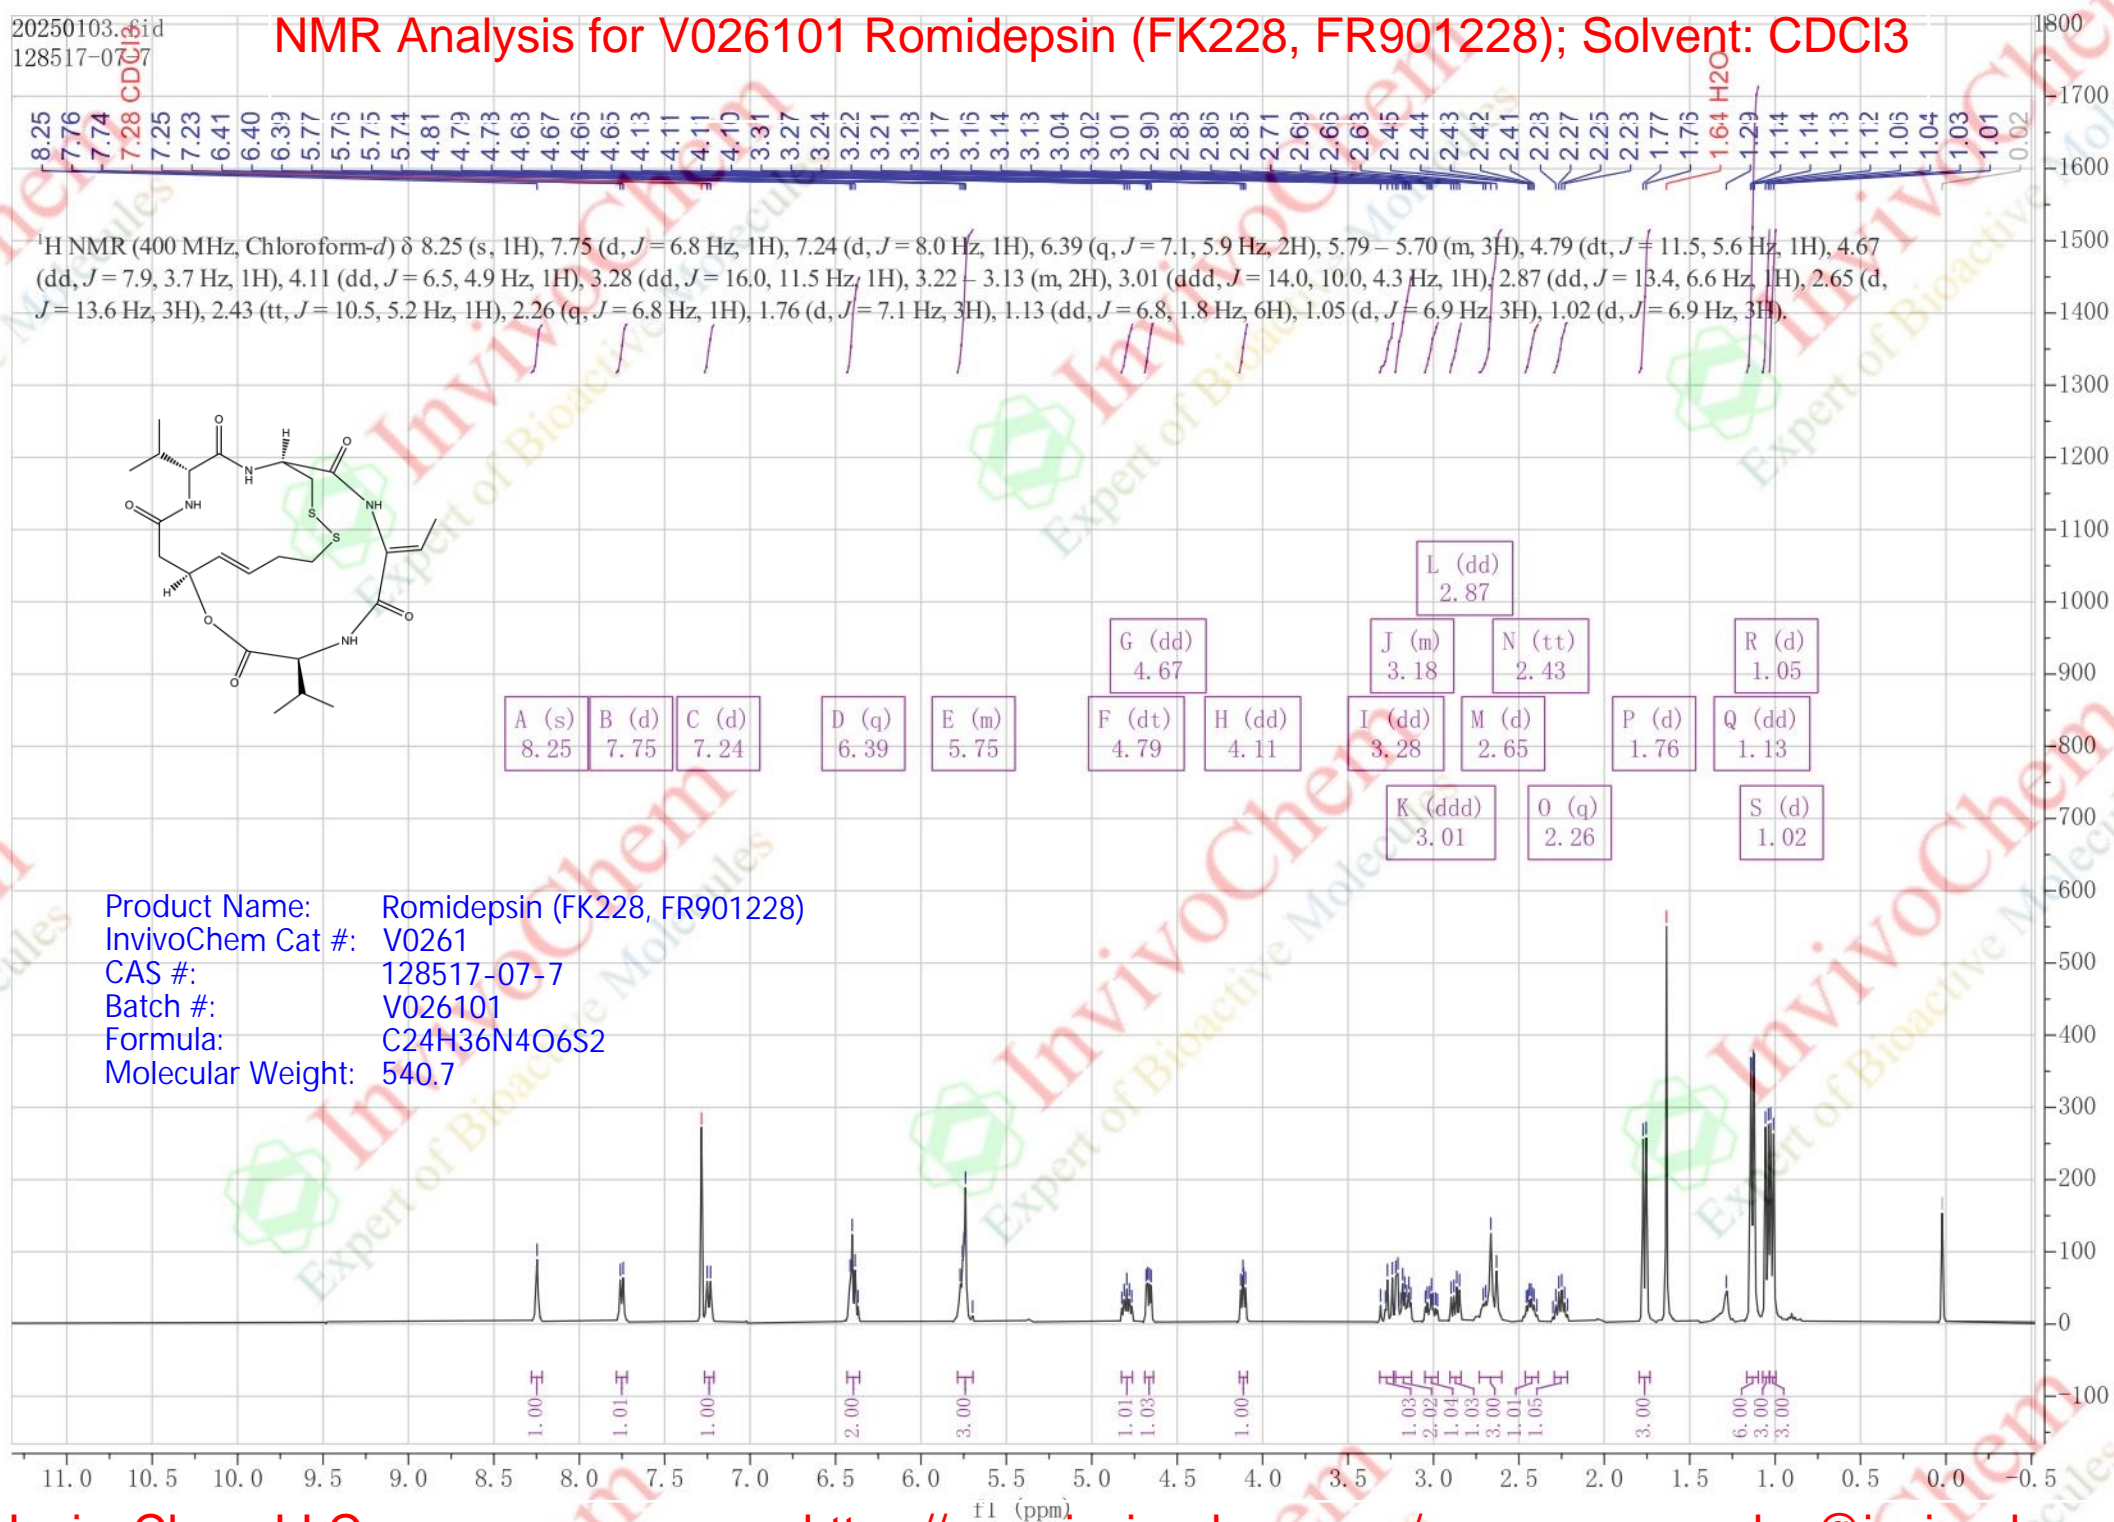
20250103.fid
128517-07-7

NMR Analysis for V026101 Romidepsin (FK228, FR901228); Solvent: CDCl3

8.25 7.76 7.74 7.28 CDCl3 7.25 7.23 6.41 6.40 6.39 5.77 5.76 5.75 5.74 4.81 4.79 4.73 4.63 4.67 4.66 4.65 4.13 4.11 4.11 4.10 3.31 3.27 3.24 3.22 3.21 3.13 3.17 3.16 3.14 3.13 3.04 3.02 3.01 2.90 2.88 2.86 2.85 2.71 2.69 2.66 2.63 2.45 2.44 2.43 2.42 2.41 2.23 2.27 2.25 2.23 1.77 1.76 1.64 H2O 1.29 1.14 1.14 1.13 1.12 1.06 1.04 1.03 1.01 0.02

$^1$H NMR (400 MHz, Chloroform-$d$) δ 8.25 (s, 1H), 7.75 (d, $J$ = 6.8 Hz, 1H), 7.24 (d, $J$ = 8.0 Hz, 1H), 6.39 (q, $J$ = 7.1, 5.9 Hz, 2H), 5.79 – 5.70 (m, 3H), 4.79 (dt, $J$ = 11.5, 5.6 Hz, 1H), 4.67 (dd, $J$ = 7.9, 3.7 Hz, 1H), 4.11 (dd, $J$ = 6.5, 4.9 Hz, 1H), 3.28 (dd, $J$ = 16.0, 11.5 Hz, 1H), 3.22 – 3.13 (m, 2H), 3.01 (ddd, $J$ = 14.0, 10.0, 4.3 Hz, 1H), 2.87 (dd, $J$ = 13.4, 6.6 Hz, 1H), 2.65 (d, $J$ = 13.6 Hz, 3H), 2.43 (tt, $J$ = 10.5, 5.2 Hz, 1H), 2.26 (q, $J$ = 6.8 Hz, 1H), 1.76 (d, $J$ = 7.1 Hz, 3H), 1.13 (dd, $J$ = 6.8, 1.8 Hz, 6H), 1.05 (d, $J$ = 6.9 Hz, 3H), 1.02 (d, $J$ = 6.9 Hz, 3H).

O H O NH NH O S S NH H O O NH O

L (dd) 2.87
G (dd) 4.67
J (m) 3.18
N (tt) 2.43
R (d) 1.05
A (s) 8.25
B (d) 7.75
C (d) 7.24
D (q) 6.39
E (m) 5.75
F (dt) 4.79
H (dd) 4.11
I (dd) 3.28
M (d) 2.65
P (d) 1.76
Q (dd) 1.13
K (ddd) 3.01
O (q) 2.26
S (d) 1.02

Product Name: Romidepsin (FK228, FR901228)
InvivoChem Cat #: V0261
CAS #: 128517-07-7
Batch #: V026101
Formula: C24H36N4O6S2
Molecular Weight: 540.7

1.00 1.01 1.00 2.00 3.00 1.01 1.03 1.00 1.03 2.02 1.04 1.03 3.00 1.01 1.05 3.00 6.00 3.00 3.00

11.0 10.5 10.0 9.5 9.0 8.5 8.0 7.5 7.0 6.5 6.0 5.5 5.0 4.5 4.0 3.5 3.0 2.5 2.0 1.5 1.0 0.5 0.0 -0.5
f1 (ppm)

1800 1700 1600 1500 1400 1300 1200 1100 1000 900 800 700 600 500 400 300 200 100 0 -100

InvivoChem Expert of Bioactive Molecules
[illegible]